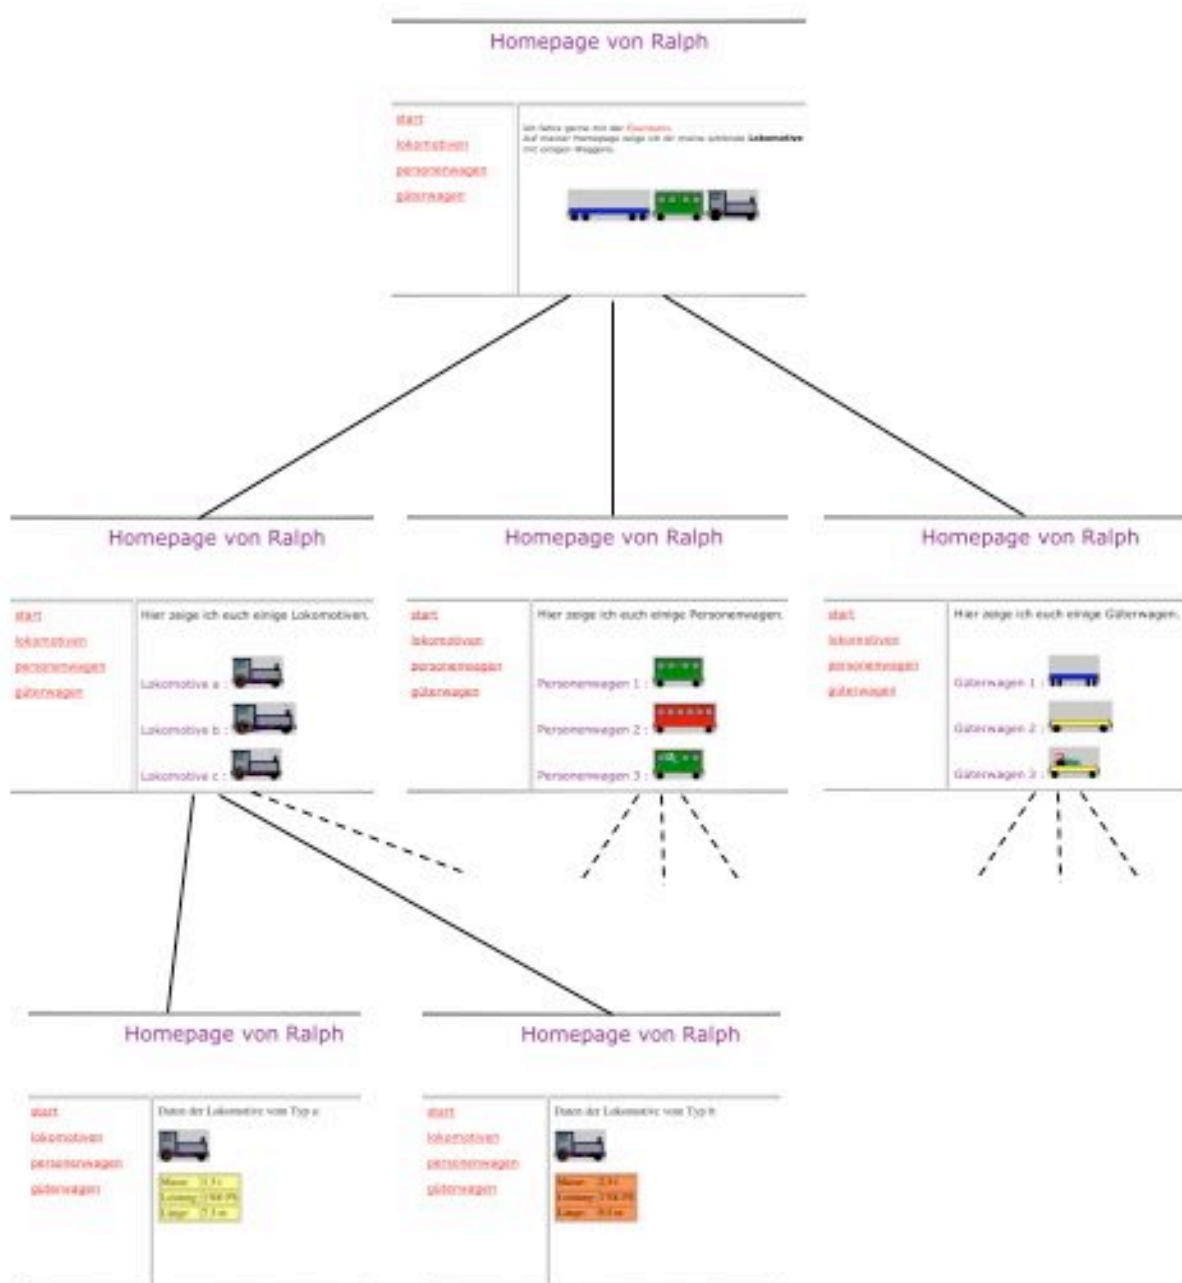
Homepage von Ralph

start
lokomotiven
personenwagen
güterwagen

Ich fahre gerne mit der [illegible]. Auf meiner Homepage zeige ich dir meine schönste Lokomotive mit einigen Waggons.

Homepage von Ralph

start
lokomotiven
personenwagen
güterwagen

Hier zeige ich euch einige Lokomotiven.

Lokomotive a :

Lokomotive b :

Lokomotive c :

Homepage von Ralph

start
lokomotiven
personenwagen
güterwagen

Hier zeige ich euch einige Personenwagen.

Personenwagen 1 :

Personenwagen 2 :

Personenwagen 3 :

Homepage von Ralph

start
lokomotiven
personenwagen
güterwagen

Hier zeige ich euch einige Güterwagen.

Güterwagen 1 :

Güterwagen 2 :

Güterwagen 3 :

Homepage von Ralph

start
lokomotiven
personenwagen
güterwagen

Daten der Lokomotive vom Typ a

| Masse | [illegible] |
|---|---|
| Leistung | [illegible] PS |
| Länge | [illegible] m |

Homepage von Ralph

start
lokomotiven
personenwagen
güterwagen

Daten der Lokomotive vom Typ b

| Masse | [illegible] |
|---|---|
| Leistung | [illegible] PS |
| Länge | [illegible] m |